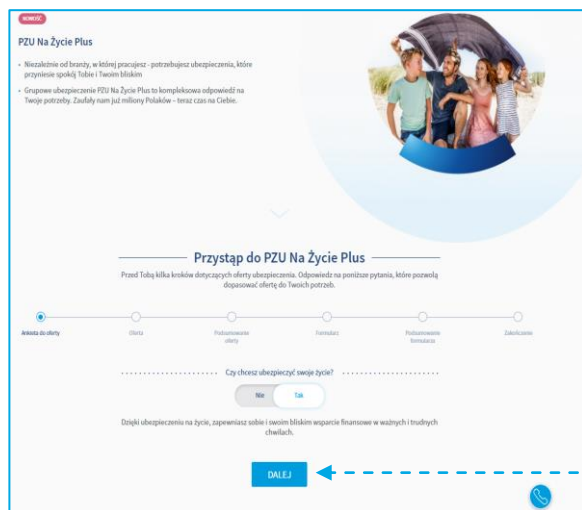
NOWOŚĆ

PZU Na Życie Plus

- Niezależnie od branży, w której pracujesz - potrzebujesz ubezpieczenia, które przyniesie spokój Tobie i Twoim bliskim
- Grupowe ubezpieczenie PZU Na Życie Plus to kompleksowa odpowiedź na Twoje potrzeby. Zaufały nam już miliony Polaków – teraz czas na Ciebie.

Przystąp do PZU Na Życie Plus

Przed Tobą kilka kroków dotyczących oferty ubezpieczenia. Odpowiedz na poniższe pytania, które pozwolą dopasować ofertę do Twoich potrzeb.

Ankieta do oferty | Oferta | Podsumowanie oferty | Formularz | Podsumowanie formularza | Zakończenie

Czy chcesz ubezpieczyć swoje życie?

Nie | Tak

Dzięki ubezpieczeniu na życie, zapewniasz sobie i swoim bliskim wsparcie finansowe w ważnych i trudnych chwilach.

DALEJ